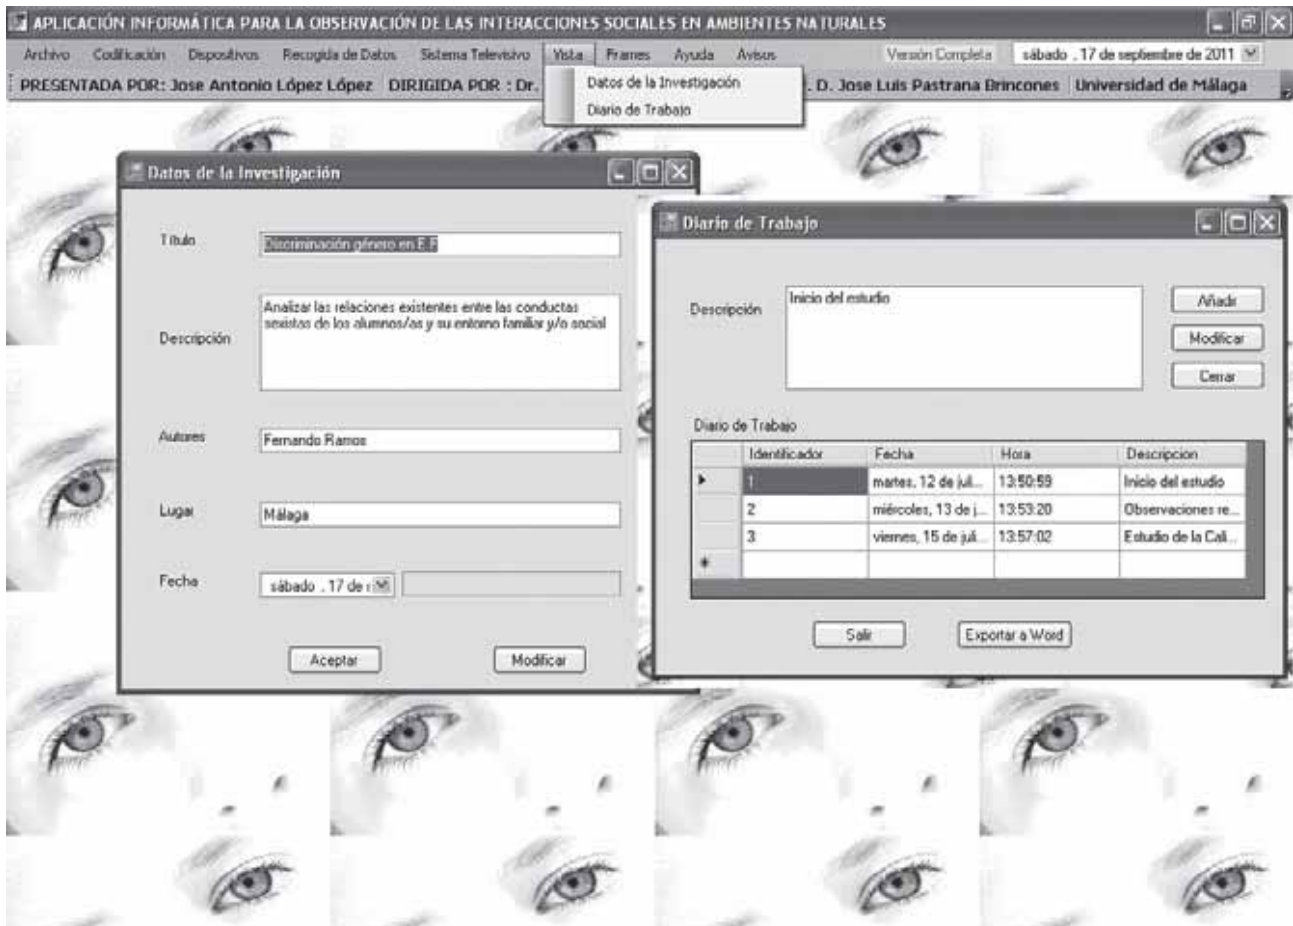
APLICACIÓN INFORMÁTICA PARA LA OBSERVACIÓN DE LAS INTERACCIONES SOCIALES EN AMBIENTES NATURALES

Archivo Codificación Dispositivos Recogida de Datos Sistema Televisivo Vista Frames Ayuda Avisos Versión Completa sábado , 17 de septiembre de 2011

PRESENTADA POR: Jose Antonio López López DIRIGIDA POR : Dr. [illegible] . D. Jose Luis Pastrana Brincones Universidad de Málaga

Datos de la Investigación
Diario de Trabajo

Datos de la Investigación

Título Discriminación género en E.F

Descripción Analizar las relaciones existentes entre las conductas sexistas de los alumnos/as y su entorno familiar y/o social

Autores Fernando Ramos

Lugar Málaga

Fecha sábado , 17 de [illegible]

Aceptar Modificar

Diario de Trabajo

Descripción Inicio del estudio

Añadir
Modificar
Cerrar

Diario de Trabajo

| | Identificador | Fecha | Hora | Descripcion |
|---|---|---|---|---|
| ▸ | 1 | martes, 12 de jul... | 13:50:59 | Inicio del estudio |
| | 2 | miércoles, 13 de j... | 13:53:20 | Observaciones re... |
| | 3 | viernes, 15 de juli... | 13:57:02 | Estudio de la Cali... |
| * | | | | |

Salir Exportar a Word